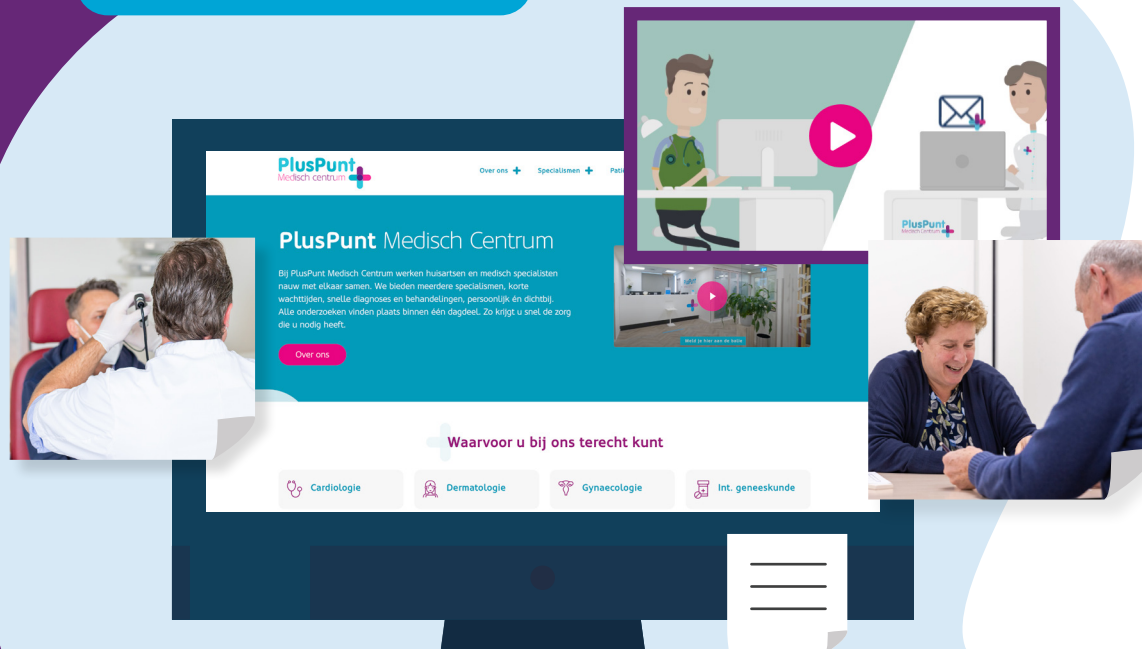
PlusPunt Medisch centrum

Over ons Specialismen Pati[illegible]

PlusPunt Medisch Centrum

Bij PlusPunt Medisch Centrum werken huisartsen en medisch specialisten nauw met elkaar samen. We bieden meerdere specialismen, korte wachttijden, snelle diagnoses en behandelingen, persoonlijk én dichtbij. Alle onderzoeken vinden plaats binnen één dagdeel. Zo krijgt u snel de zorg die u nodig heeft.

Over ons

Meld je hier aan de balie

PlusPunt Medisch centrum

Waarvoor u bij ons terecht kunt

Cardiologie

Dermatologie

Gynaecologie

Int. geneeskunde